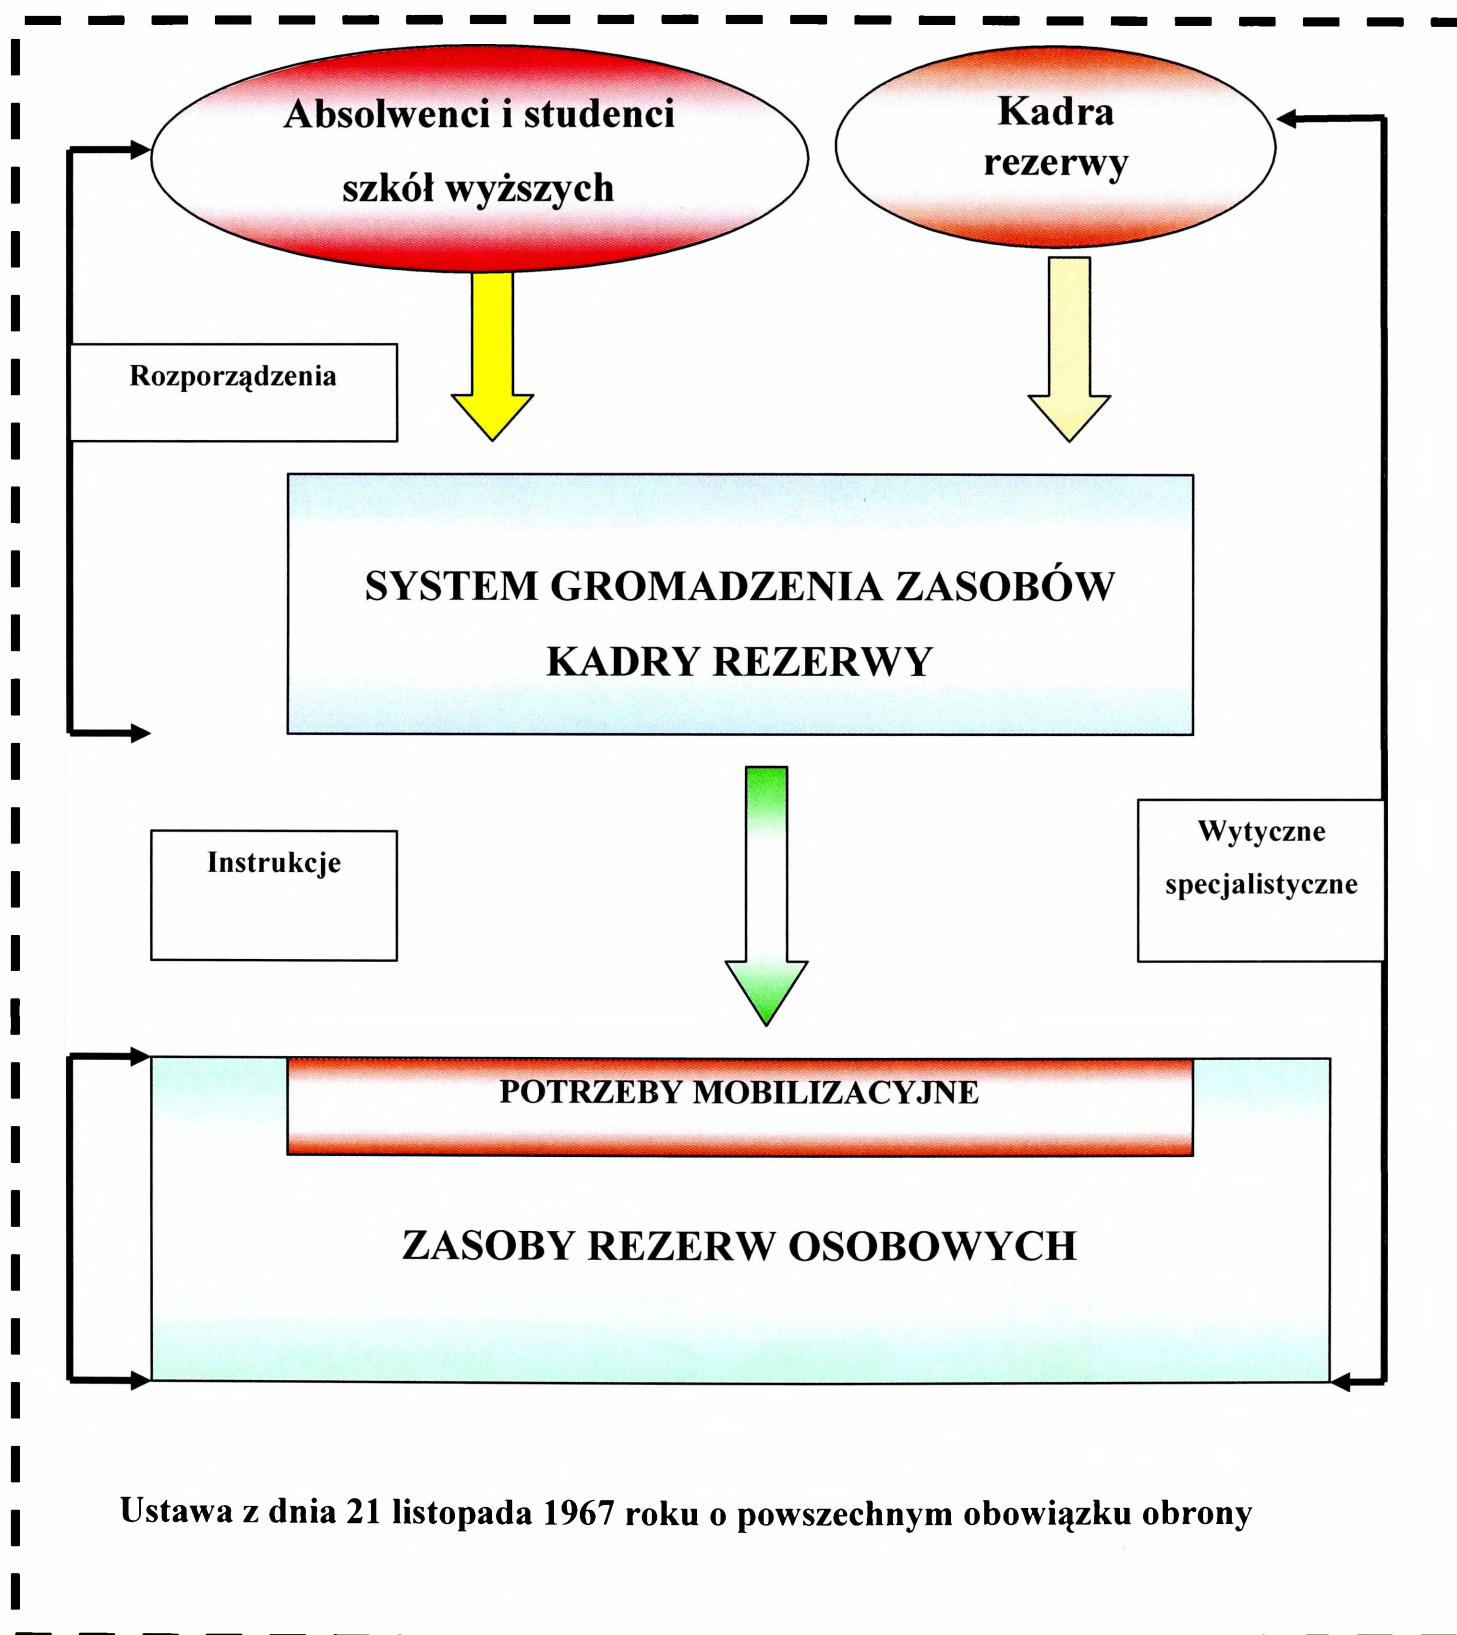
Absolwenci i studenci szkół wyższych

Kadra rezerwy

Rozporządzenia

SYSTEM GROMADZENIA ZASOBÓW KADRY REZERWY

Instrukcje

Wytyczne specjalistyczne

POTRZEBY MOBILIZACYJNE

ZASOBY REZERW OSOBOWYCH

Ustawa z dnia 21 listopada 1967 roku o powszechnym obowiązku obrony